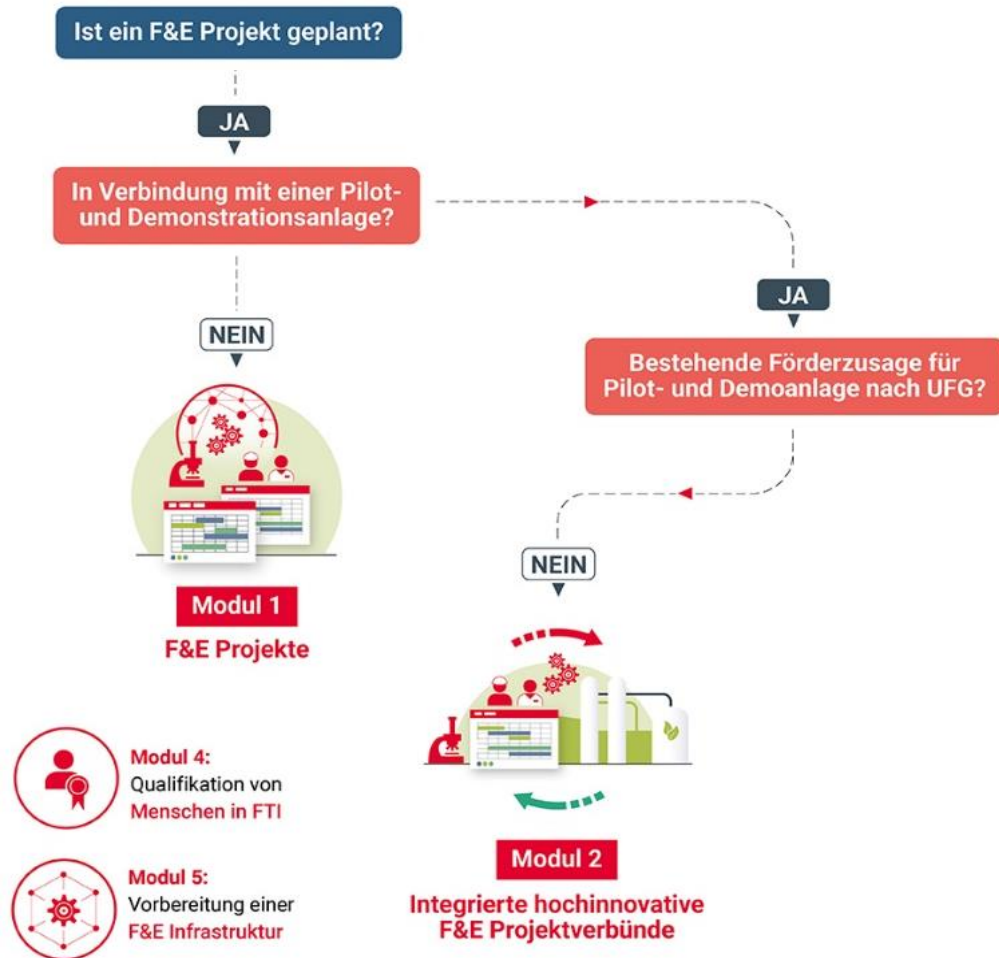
Ist ein F&E Projekt geplant?

JA

In Verbindung mit einer Pilot- und Demonstrationsanlage?

JA

NEIN

Bestehende Förderzusage für Pilot- und Demoanlage nach UFG?

Modul 1
F&E Projekte

NEIN

Modul 4:
Qualifikation von
Menschen in FTI

Modul 5:
Vorbereitung einer
F&E Infrastruktur

Modul 2
Integrierte hochinnovative F&E Projektverbünde